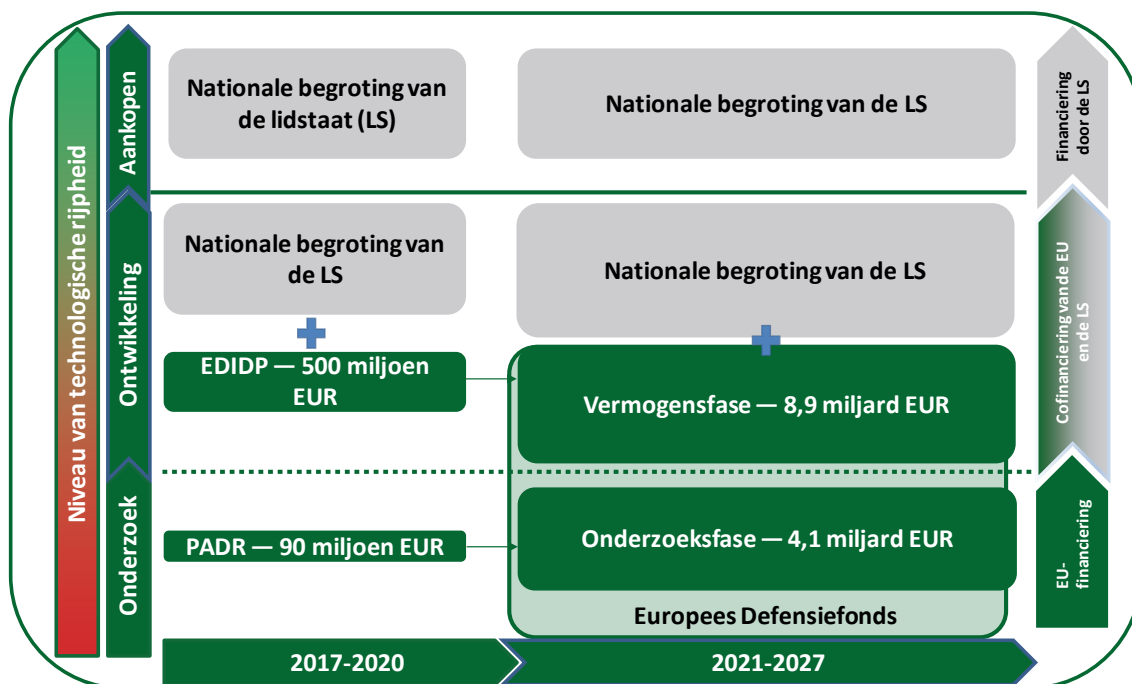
Niveau van technologische rijpheid

Aankopen

Ontwikkeling

Onderzoek

Nationale begroting van de lidstaat (LS)

Nationale begroting van de LS

Nationale begroting van de LS

Nationale begroting van de LS

EDIDP — 500 miljoen EUR

Vermogensfase — 8,9 miljard EUR

PADR — 90 miljoen EUR

Onderzoeksfase — 4,1 miljard EUR

Europees Defensiefonds

Financiering door de LS

Cofinanciering vande EU en de LS

EU-financiering

2017-2020

2021-2027